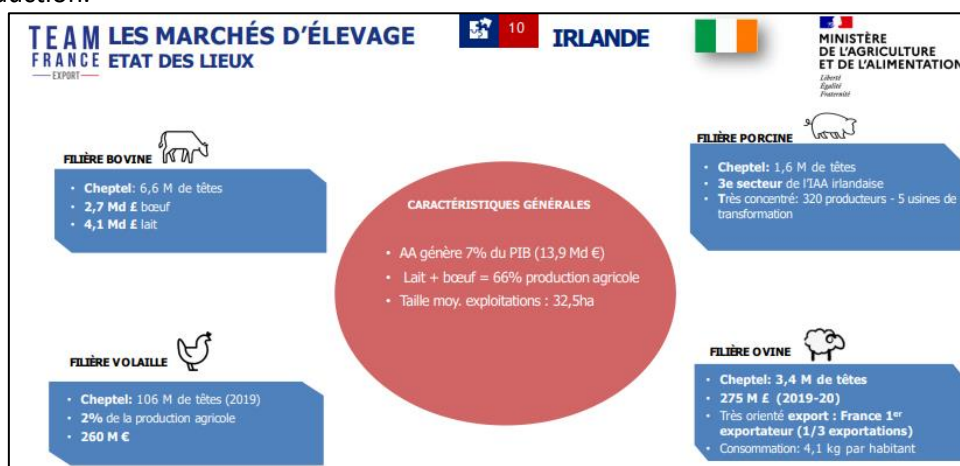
TEAM FRANCE EXPORT

LES MARCHÉS D'ÉLEVAGE
ETAT DES LIEUX

10

IRLANDE

MINISTÈRE DE L'AGRICULTURE ET DE L'ALIMENTATION
Liberté
Égalité
Fraternité

FILIÈRE BOVINE
• Cheptel: 6,6 M de têtes
• 2,7 Md £ bœuf
• 4,1 Md £ lait

CARACTÉRISTIQUES GÉNÉRALES
• AA génère 7% du PIB (13,9 Md €)
• Lait + bœuf = 66% production agricole
• Taille moy. exploitations : 32,5ha

FILIÈRE PORCINE
• Cheptel: 1,6 M de têtes
• 3e secteur de l'IAA irlandaise
• Très concentré: 320 producteurs - 5 usines de transformation

FILIÈRE VOLAILLE
• Cheptel: 106 M de têtes (2019)
• 2% de la production agricole
• 260 M €

FILIÈRE OVINE
• Cheptel: 3,4 M de têtes
• 275 M £ (2019-20)
• Très orienté export : France 1$^{er}$ exportateur (1/3 exportations)
• Consommation: 4,1 kg par habitant